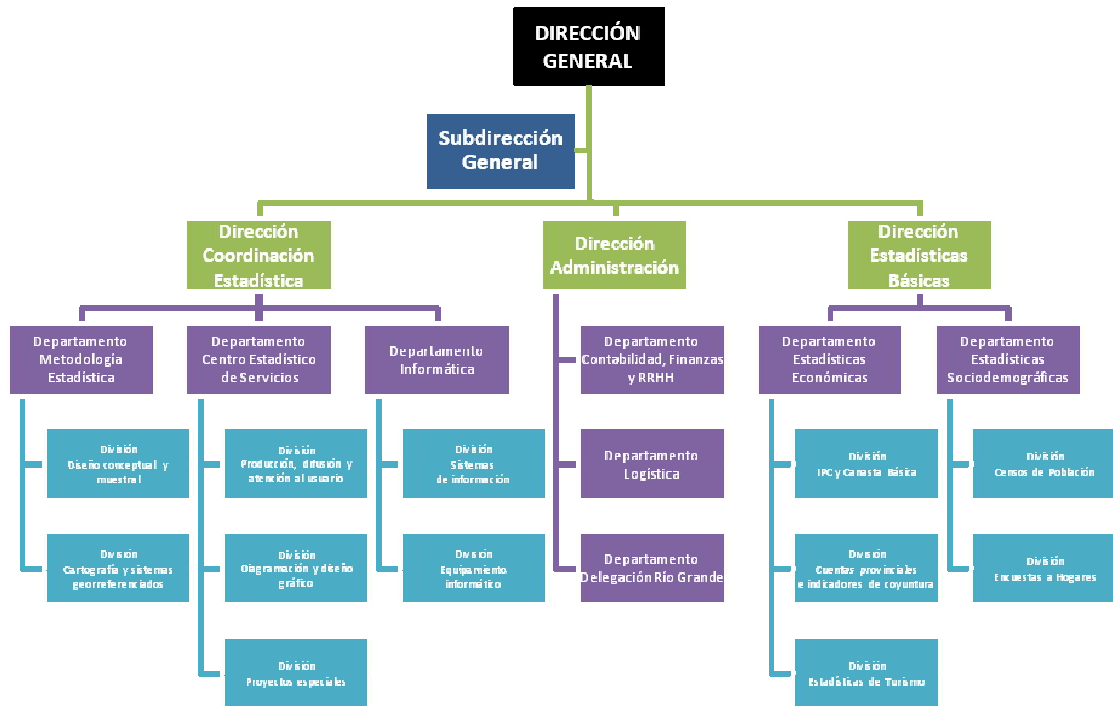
DIRECCIÓN GENERAL

Subdirección General

Dirección Coordinación Estadística

Dirección Administración

Dirección Estadísticas Básicas

Departamento Metodología Estadística

Departamento Centro Estadístico de Servicios

Departamento Informática

Departamento Contabilidad, Finanzas y RRHH

Departamento Logística

Departamento Delegación Río Grande

Departamento Estadísticas Económicas

Departamento Estadísticas Sociodemográficas

División Diseño conceptual y muestral

División Cartografía y sistemas georreferenciados

División Producción, difusión y atención al usuario

División Diagramación y diseño gráfico

División Proyectos especiales

División Sistemas de información

División Equipamiento informático

División IPC y Canasta Básica

División Cuentas provinciales e indicadores de coyuntura

División Estadísticas de Turismo

División Censos de Población

División Encuestas a Hogares